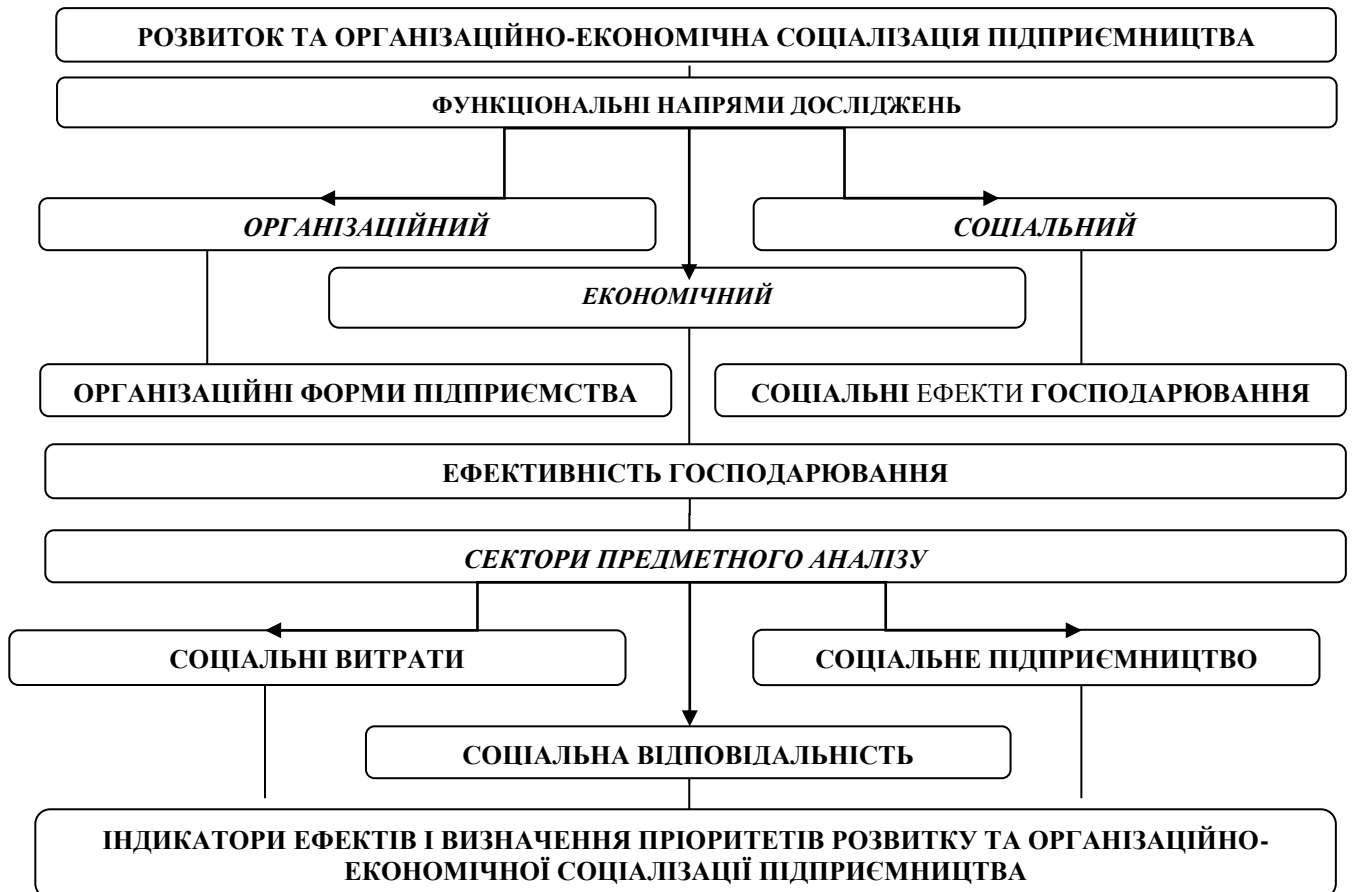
РОЗВИТОК ТА ОРГАНІЗАЦІЙНО-ЕКОНОМІЧНА СОЦІАЛІЗАЦІЯ ПІДПРИЄМНИЦТВА

ФУНКЦІОНАЛЬНІ НАПРЯМИ ДОСЛІДЖЕНЬ

ОРГАНІЗАЦІЙНИЙ

ЕКОНОМІЧНИЙ

СОЦІАЛЬНИЙ

ОРГАНІЗАЦІЙНІ ФОРМИ ПІДПРИЄМСТВА

СОЦІАЛЬНІ ЕФЕКТИ ГОСПОДАРЮВАННЯ

ЕФЕКТИВНІСТЬ ГОСПОДАРЮВАННЯ

СЕКТОРИ ПРЕДМЕТНОГО АНАЛІЗУ

СОЦІАЛЬНІ ВИТРАТИ

СОЦІАЛЬНА ВІДПОВІДАЛЬНІСТЬ

СОЦІАЛЬНЕ ПІДПРИЄМНИЦТВО

ІНДИКАТОРИ ЕФЕКТІВ І ВИЗНАЧЕННЯ ПРІОРИТЕТІВ РОЗВИТКУ ТА ОРГАНІЗАЦІЙНО-ЕКОНОМІЧНОЇ СОЦІАЛІЗАЦІЇ ПІДПРИЄМНИЦТВА